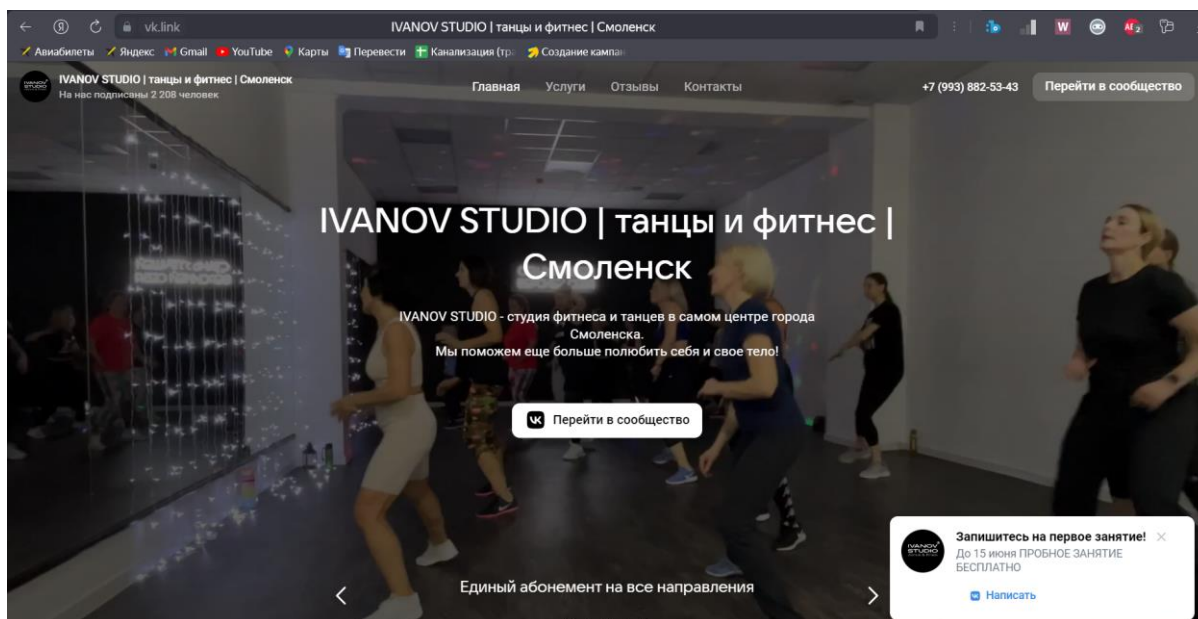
vk.link IVANOV STUDIO | танцы и фитнес | Смоленск

Авиабилеты Яндекс Gmail YouTube Карты Перевести Канализация (тр Создание кампа

IVANOV STUDIO | танцы и фитнес | Смоленск
На нас подписаны 2 208 человек

Главная Услуги Отзывы Контакты

+7 (993) 882-53-43 Перейти в сообщество

IVANOV STUDIO | танцы и фитнес | Смоленск

IVANOV STUDIO - студия фитнеса и танцев в самом центре города Смоленска.
Мы поможем еще больше полюбить себя и свое тело!

Перейти в сообщество

Единый абонемент на все направления

Запишитесь на первое занятие!
До 15 июня ПРОБНОЕ ЗАНЯТИЕ БЕСПЛАТНО

Написать